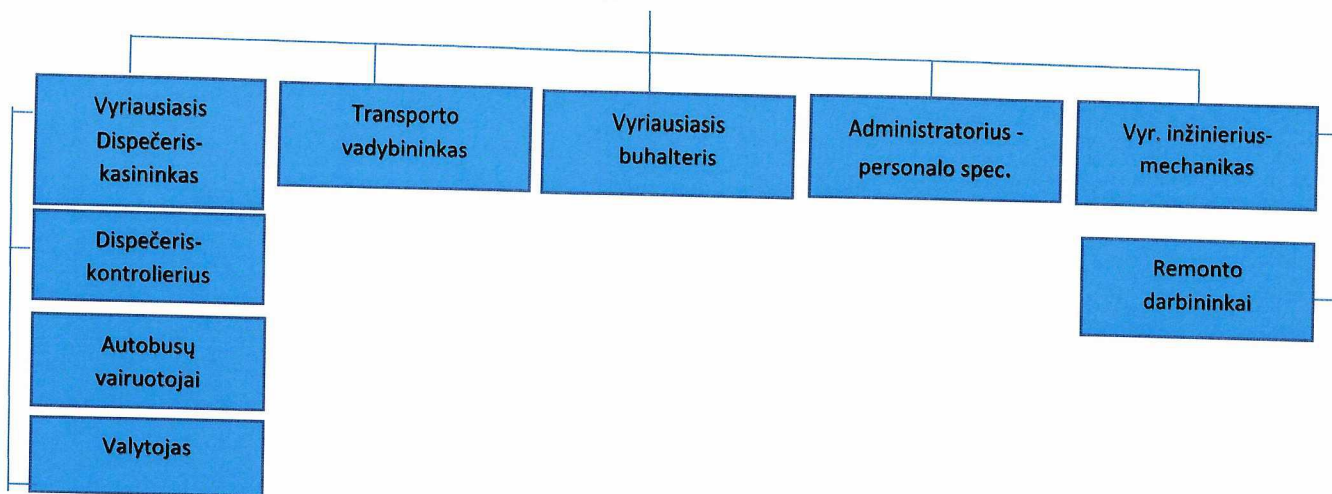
Vyriausiasis Dispečeris-kasininkas

Transporto vadybininkas

Vyriausiasis buhalteris

Administratorius - personalo spec.

Vyr. inžinierius-mechanikas

Dispečeris-kontrolierius

Remonto darbininkai

Autobusų vairuotojai

Valytojas